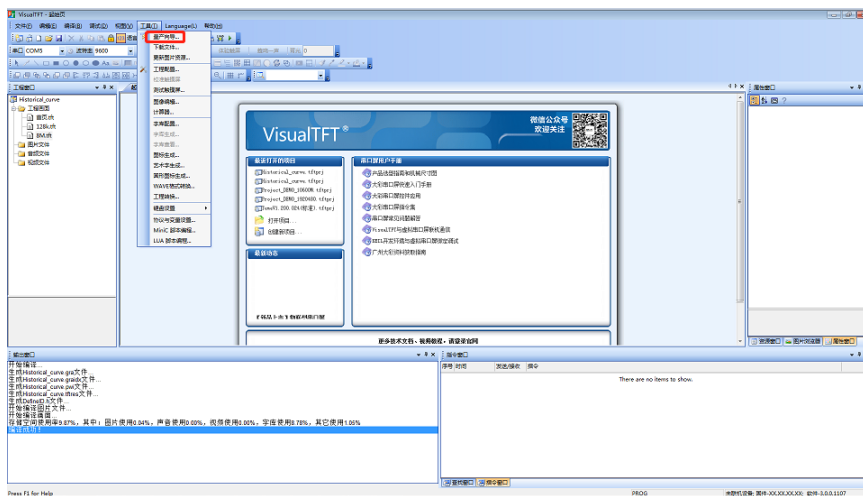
VisualTFT - 起始页

文件(F) 编辑(E) 调试(D) 视图(V) 工具(T) Language(L) 帮助(H)

串口 COM5 波特率 9600

工程窗口

Historical_curve
工程画面
首页.fxk
12Bit.fxk
BM.fxk
图片文件
音频文件
视频文件

用户向导...
下载文件...
更新图片资源...
工程配置...
校准触摸屏...
测试触摸屏...
图像编辑...
计算器...
字库配置...
字库生成...
字库查看...
图标生成...
艺术字生成...
其它图标生成...
WAVE格式转换...
工程转换...
键盘设置
协议与变量设置...
MiniC 脚本编辑...
LUA 脚本调试...

VisualTFT®

微信公众号
欢迎关注

最近打开的项目
Historical_curve.tftprj
Historical_curve.tftprj
Project_DEMO_1060BK.tftprj
Project_DEMO_1920480.tftprj
TimeFl.200.004(新版).tftprj
打开项目...
创建新项目...

串口屏用户手册
产品选型指南和使用介绍
大彩串口屏快速入门手册
大彩串口屏指令集
大彩串口屏指令集
串口屏常见问题解答
VisualTFT与虚拟串口屏联机通信
KEIL开发环境与虚拟串口屏联机调试
广州大彩科技有限公司

最新动态

更多技术文档、视频教程，请登录官网

属性窗口

资源窗口 图片浏览器

输出窗口
开始编译...
生成Historical_curve.gra文件...
生成Historical_curve.graidx文件...
生成Historical_curve.pat文件...
生成Historical_curve.tftres文件...
生成DefaultID.h文件...
开始编译图片文件...
开始编译音频...
存储空间使用率9.87%，其中：图片使用0.04%，声音使用0.00%，视频使用0.00%，字库使用0.78%，其它使用1.05%
编译成功!

指令窗口
序号 时间 发送/接收 指令
There are no items to show.

查找窗口 指令窗口

Press F1 for Help
PROG
未联机设备: 固件-XX.XX.XX.XX 软件-3.0.0.1107